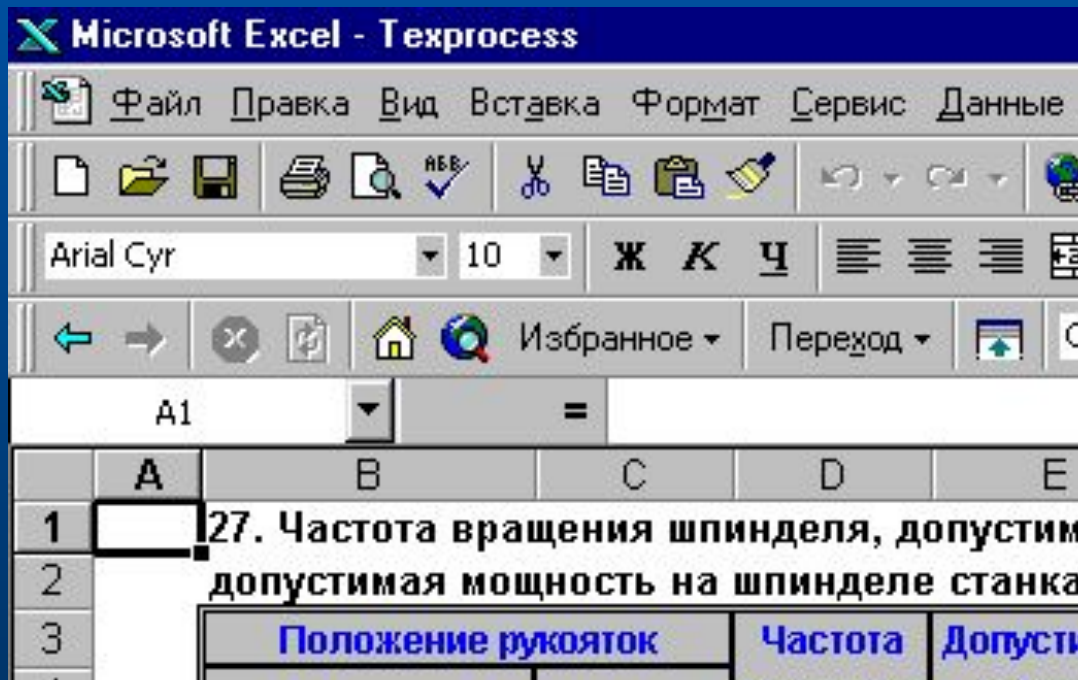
Microsoft Excel - Texprocess

Файл Правка Вид Вставка Формат Сервис Данные

Arial Cyr 10 Ж К Ч

Избранное ▾ Переход ▾

A1 =

| | A | B | C | D | E |
|---|---|---|---|---|---|
| 1 | | 27. Частота вращения шпинделя, допустим | | | |
| 2 | | допустимая мощность на шпинделе станка | | | |
| 3 | | Положение рукояток | | Частота | Допусти |